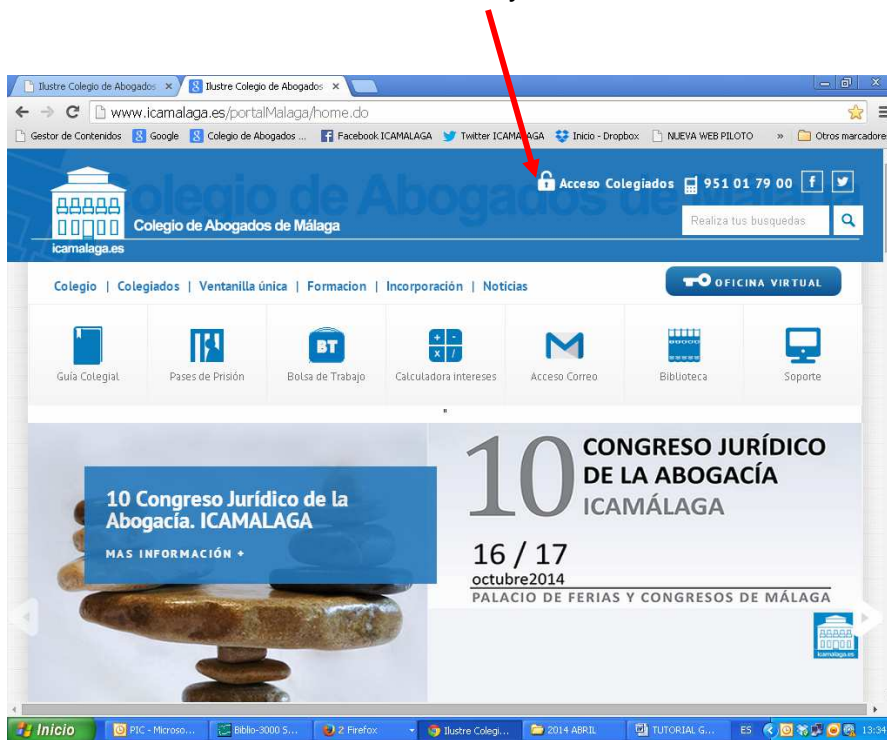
Ilustre Colegio de Abogados ×
Ilustre Colegio de Abogados ×

www.icamalaga.es/portalMalaga/home.do

Gestor de Contenidos | Google | Colegio de Abogados ... | Facebook ICAMALAGA | Twitter ICAMALAGA | Inicio - Dropbox | NUEVA WEB PILOTO | » | Otros marcadores

Colegio de Abogados de Málaga

icamalaga.es

Colegio de Abogados de Málaga

Acceso Colegiados 951 01 79 00

Realiza tus busquedas

Colegio | Colegiados | Ventanilla única | Formacion | Incorporación | Noticias

OFICINA VIRTUAL

Guía Colegial | Pases de Prisión | BT Bolsa de Trabajo | Calculadora intereses | Acceso Correo | Biblioteca | Soporte

10 Congreso Jurídico de la Abogacía. ICAMALAGA

MAS INFORMACIÓN +

10 CONGRESO JURÍDICO DE LA ABOGACÍA ICAMÁLAGA

16 / 17 octubre2014

PALACIO DE FERIAS Y CONGRESOS DE MÁLAGA

icamalaga.es

Inicio | PIC - Microso... | Biblio-3000 S... | 2 Firefox | Ilustre Colegi... | 2014 ABRIL | TUTORIAL G... | ES | 13:34